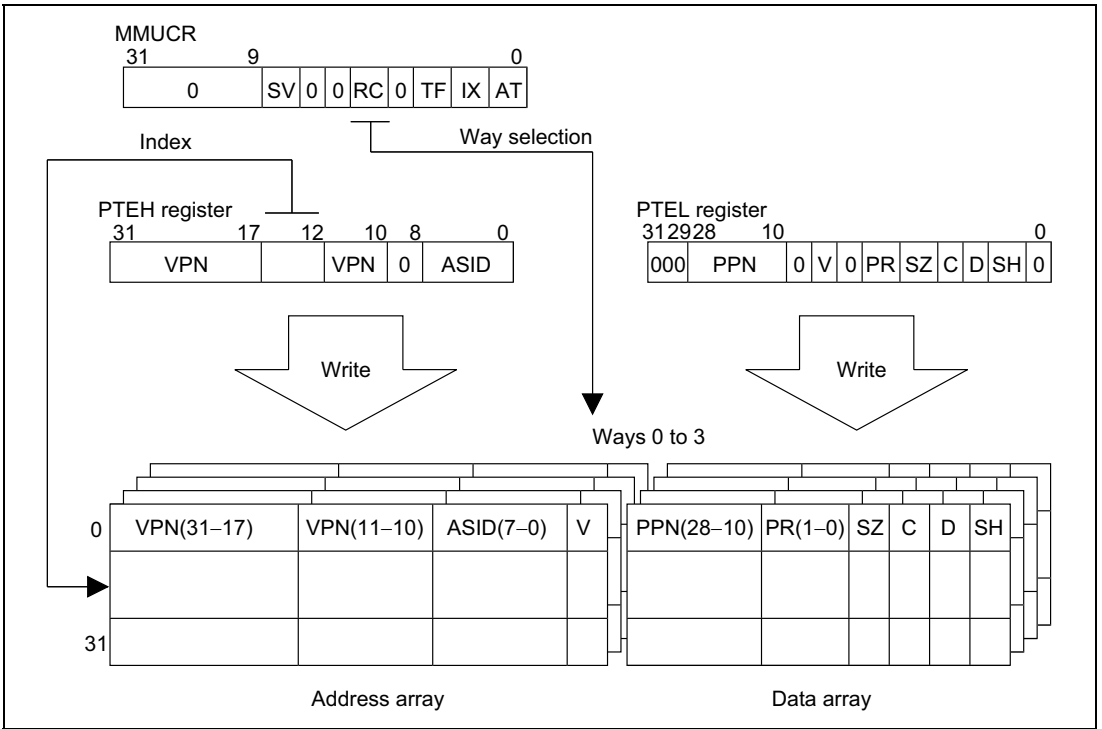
MMUCR

31 9 0

| 0 | SV | 0 | 0 | RC | 0 | TF | IX | AT |
|---|---|---|---|---|---|---|---|---|

Index

Way selection

PTEH register

31 17 12 10 8 0

| VPN | | VPN | 0 | ASID |
|---|---|---|---|---|

PTEL register

312928 10 0

| 000 | PPN | 0 | V | 0 | PR | SZ | C | D | SH | 0 |
|---|---|---|---|---|---|---|---|---|---|---|

Write

Write

Ways 0 to 3

| | VPN(31–17) | VPN(11–10) | ASID(7–0) | V |
|---|---|---|---|---|
| 0 | | | | |
| 31 | | | | |

| PPN(28–10) | PR(1–0) | SZ | C | D | SH |
|---|---|---|---|---|---|
| | | | | | |
| | | | | | |

Address array

Data array